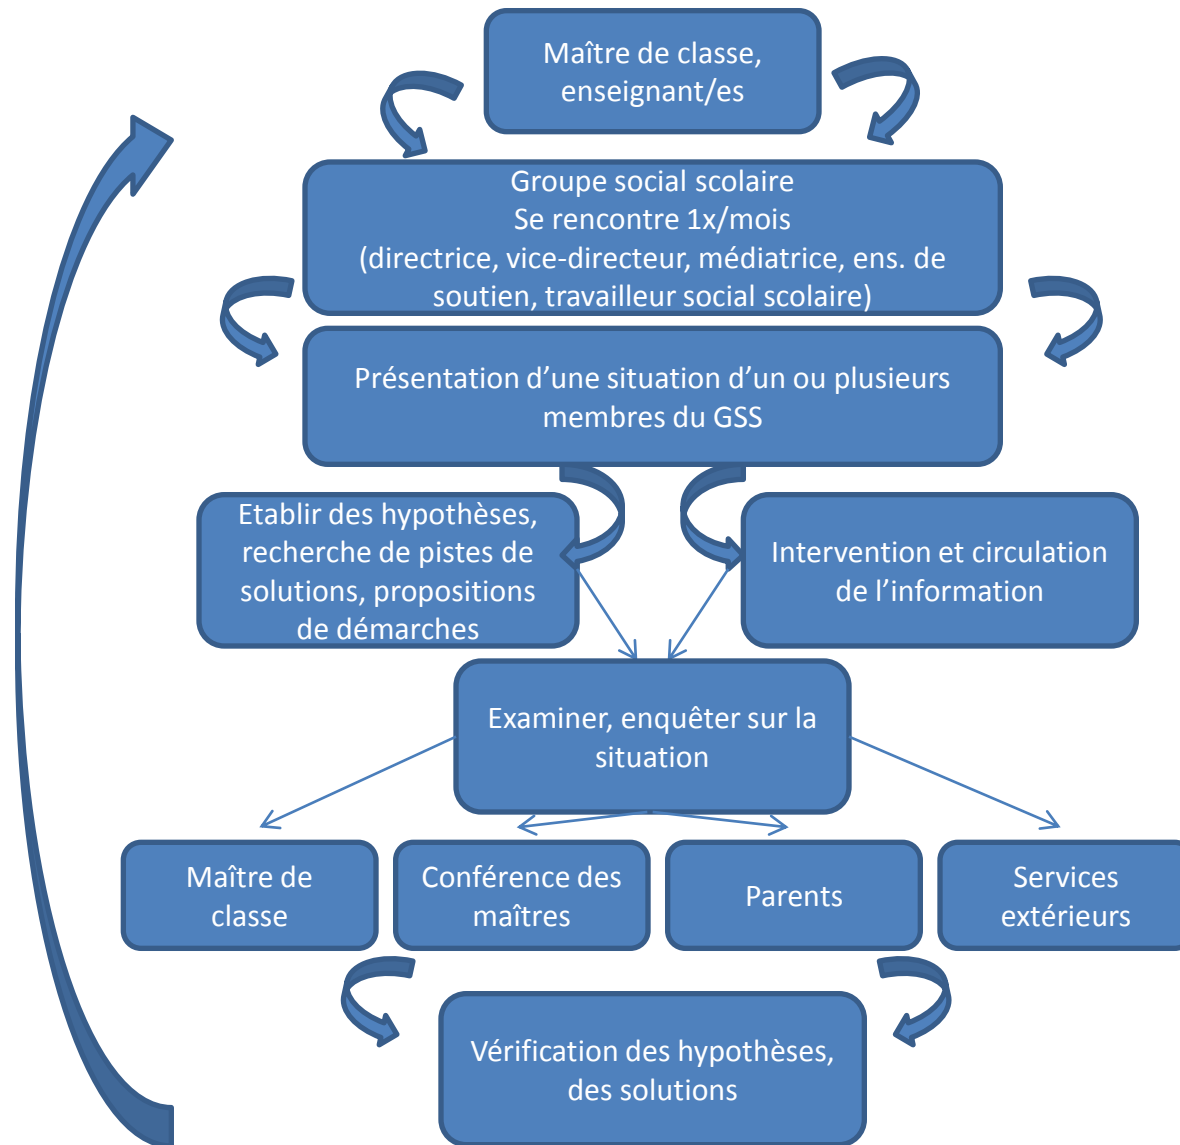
Maître de classe, enseignant/es

Groupe social scolaire
Se rencontre 1x/mois
(directrice, vice-directeur, médiatrice, ens. de soutien, travailleur social scolaire)

Présentation d’une situation d’un ou plusieurs membres du GSS

Etablir des hypothèses, recherche de pistes de solutions, propositions de démarches

Intervention et circulation de l’information

Examiner, enquêter sur la situation

Maître de classe

Conférence des maîtres

Parents

Services extérieurs

Vérification des hypothèses, des solutions